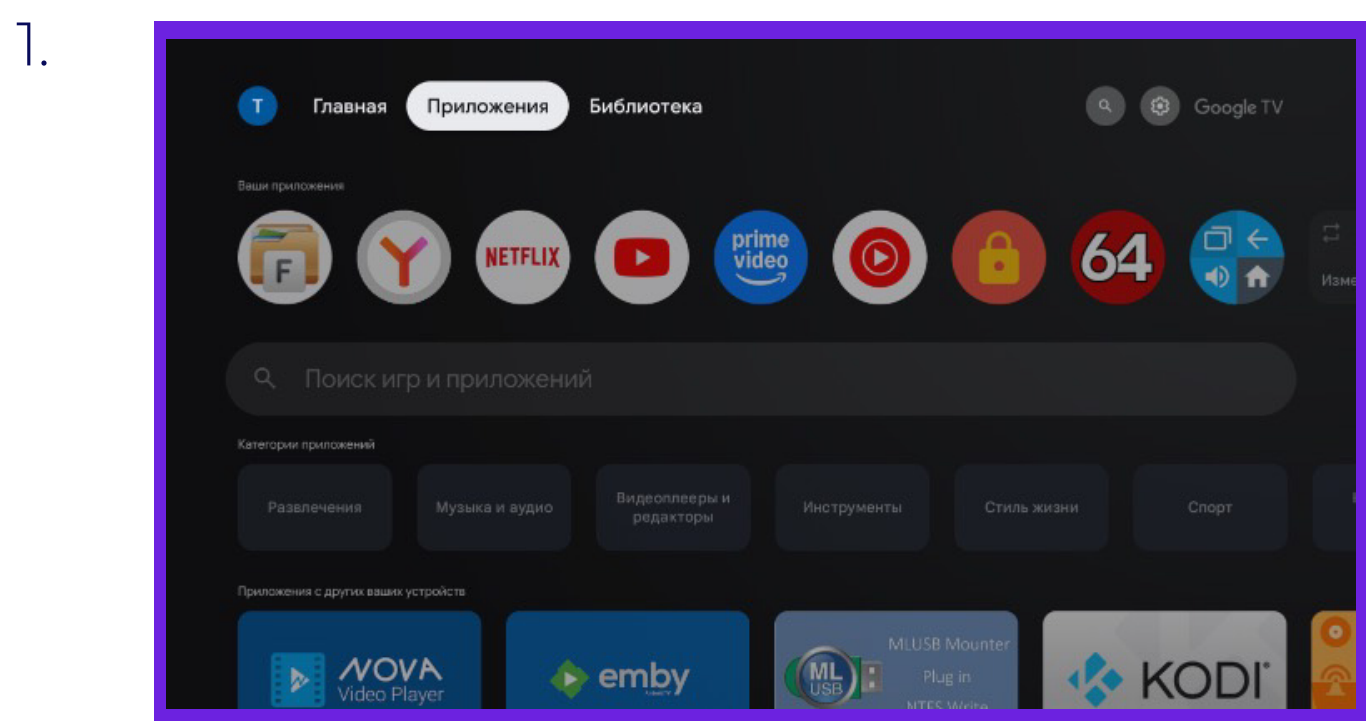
1.

T Главная Приложения Библиотека

Google TV

Ваши приложения

F

NETFLIX

prime video

64

Изме

Поиск игр и приложений

Категории приложений

Развлечения

Музыка и аудио

Видеоплееры и редакторы

Инструменты

Стиль жизни

Спорт

Приложения с других ваших устройств

NOVA Video Player

emby

ML USB

MLUSB Mounter Plug in NTFS Write

KODI